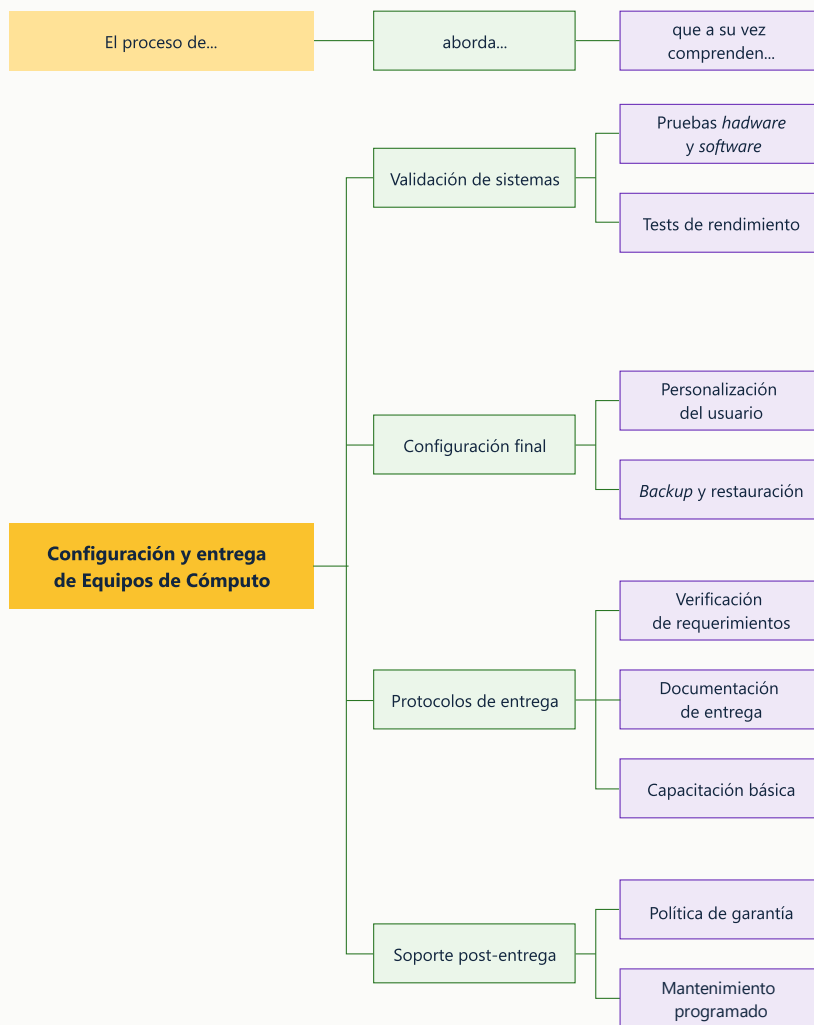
El proceso de...

aborda...

que a su vez comprenden...

Configuración y entrega de Equipos de Cómputo

Validación de sistemas

Pruebas *hadware* y *software*

Tests de rendimiento

Configuración final

Personalización del usuario

*Backup* y restauración

Protocolos de entrega

Verificación de requerimientos

Documentación de entrega

Capacitación básica

Soporte post-entrega

Política de garantía

Mantenimiento programado